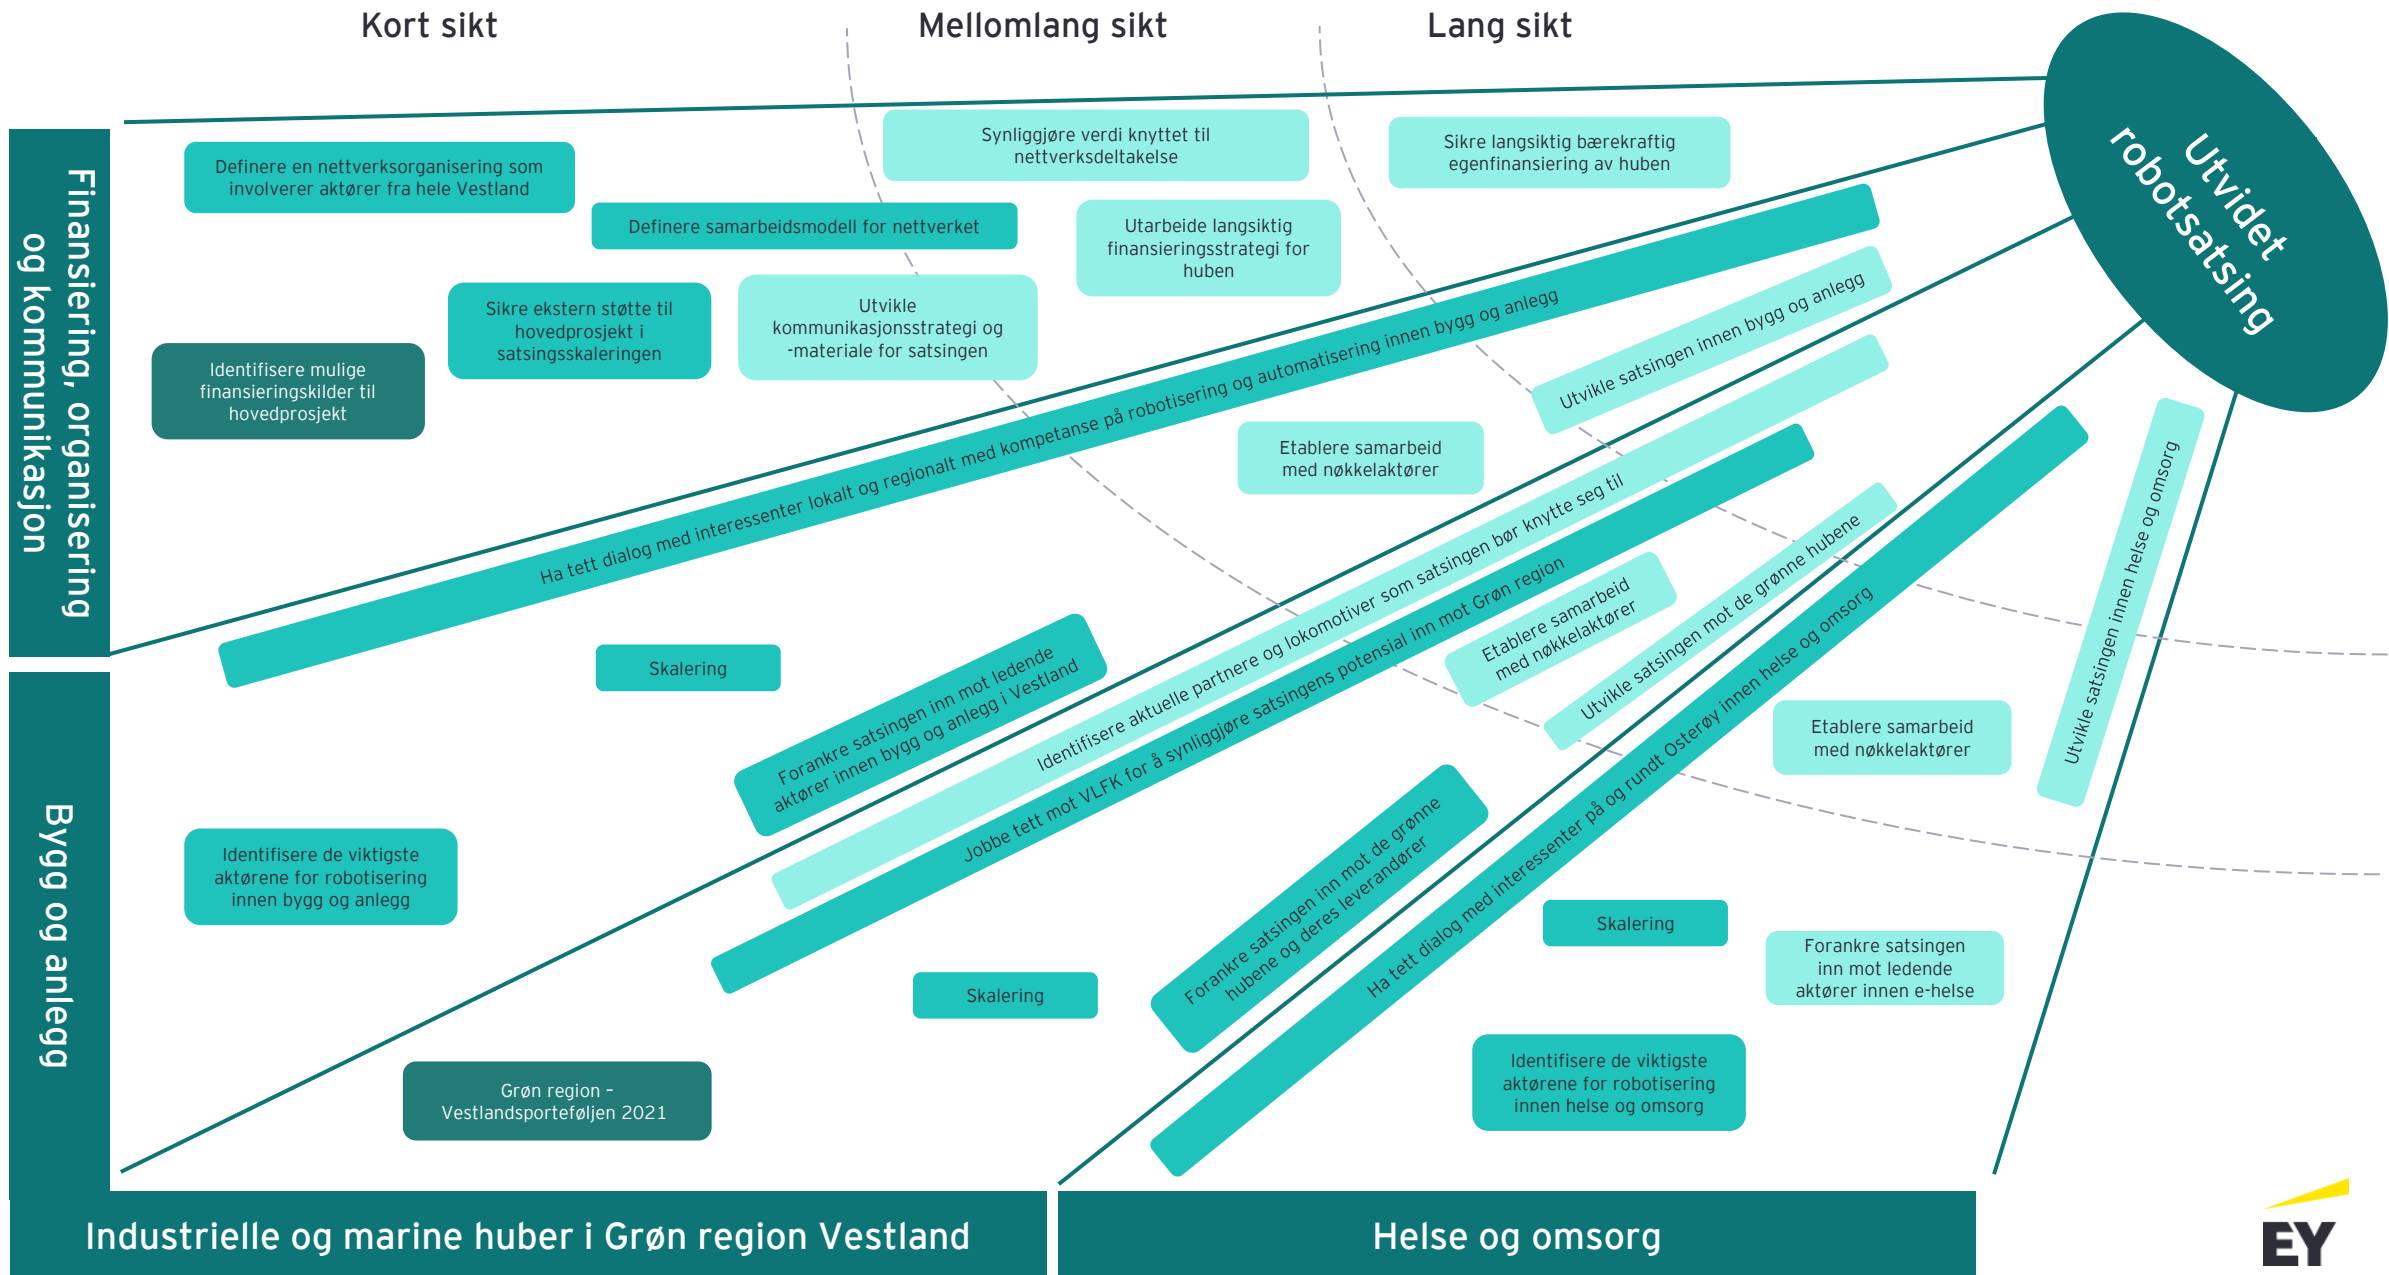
Kort sikt

Mellomlang sikt

Lang sikt

Utvidet robotsatsing

Finansiering, organisering og kommunikasjon

Definere en nettverksorganisering som involverer aktører fra hele Vestland

Definere samarbeidsmodell for nettverket

Synliggjøre verdi knyttet til nettverksdeltakelse

Sikre langsiktig bærekraftig egenfinansiering av huben

Utarbeide langsiktig finansieringsstrategi for huben

Sikre ekstern støtte til hovedprosjekt i satsingsskaleringen

Utvikle kommunikasjonsstrategi og -materiale for satsingen

Identifisere mulige finansieringskilder til hovedprosjekt

Ha tett dialog med interessenter lokalt og regionalt med kompetanse på robotisering og automatisering innen bygg og anlegg

Utvikle satsingen innen bygg og anlegg

Etablere samarbeid med nøkkelaktører

Identifisere aktuelle partnere og lokomotiver som satsingen bør knytte seg til

Jobbe tett mot VLFK for å synliggjøre satsingens potensial inn mot Grøn region

Etablere samarbeid med nøkkelaktører

Utvikle satsingen mot de grønne hubene

Ha tett dialog med interessenter på og rundt Osterøy innen helse og omsorg

Utvikle satsingen innen helse og omsorg

Skalering

Forankre satsingen inn mot ledende aktører innen bygg og anlegg i Vestland

Etablere samarbeid med nøkkelaktører

Bygg og anlegg

Identifisere de viktigste aktørene for robotisering innen bygg og anlegg

Forankre satsingen inn mot de grønne hubene og deres leverandører

Skalering

Skalering

Forankre satsingen inn mot ledende aktører innen e-helse

Identifisere de viktigste aktørene for robotisering innen helse og omsorg

Grøn region - Vestlandsporteføljen 2021

Industrielle og marine huber i Grøn region Vestland

Helse og omsorg

EY